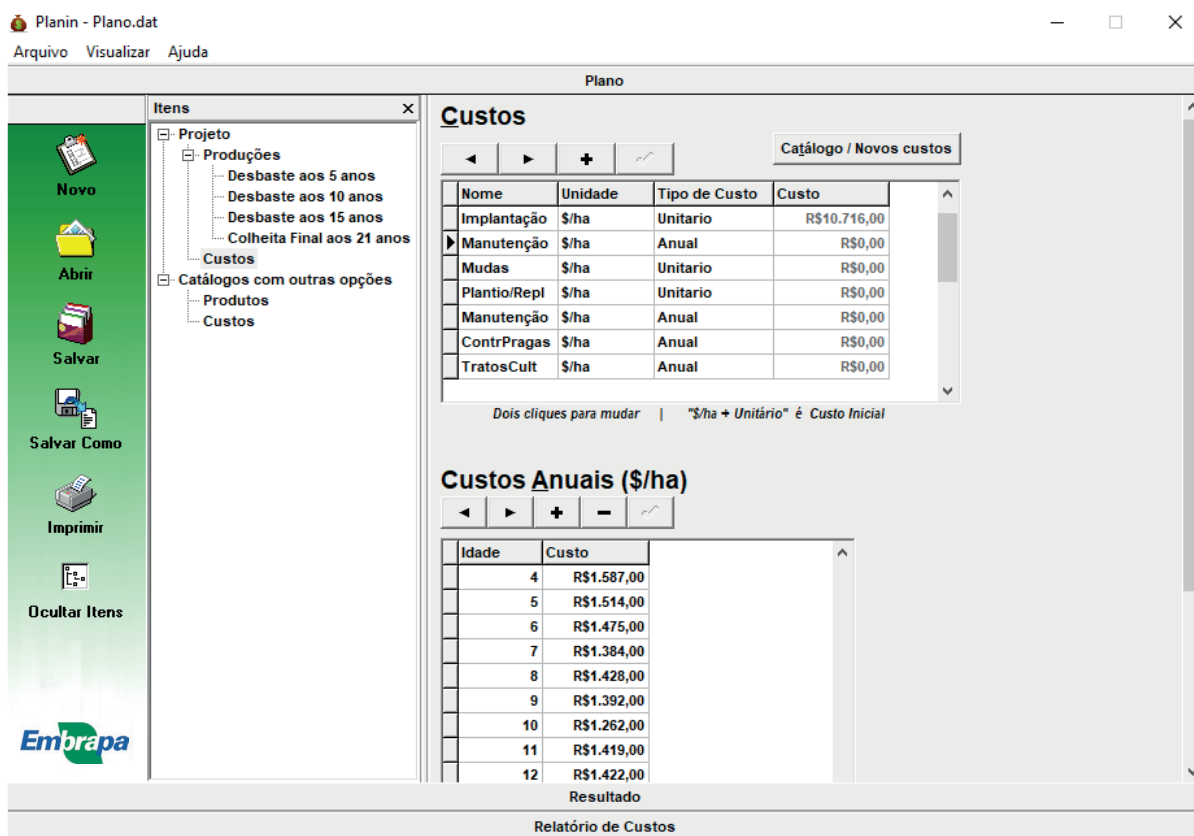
Planin - Plano.dat

Arquivo Visualizar Ajuda

Plano

Novo

Abrir

Salvar

Salvar Como

Imprimir

Ocultar Itens

Embrapa

Itens ×

Projeto
Produções
Desbaste aos 5 anos
Desbaste aos 10 anos
Desbaste aos 15 anos
Colheita Final aos 21 anos
Custos
Catálogos com outras opções
Produtos
Custos

Custos

Catálogo / Novos custos

| Nome | Unidade | Tipo de Custo | Custo |
|---|---|---|---|
| Implantação | $/ha | Unitario | R$10.716,00 |
| Manutenção | $/ha | Anual | R$0,00 |
| Mudas | $/ha | Unitario | R$0,00 |
| Plantio/Repl | $/ha | Unitario | R$0,00 |
| Manutenção | $/ha | Anual | R$0,00 |
| ContrPragas | $/ha | Anual | R$0,00 |
| TratosCult | $/ha | Anual | R$0,00 |

Dois cliques para mudar | "$/ha + Unitário" é Custo Inicial

Custos Anuais ($/ha)

| Idade | Custo |
|---|---|
| 4 | R$1.587,00 |
| 5 | R$1.514,00 |
| 6 | R$1.475,00 |
| 7 | R$1.384,00 |
| 8 | R$1.428,00 |
| 9 | R$1.392,00 |
| 10 | R$1.262,00 |
| 11 | R$1.419,00 |
| 12 | R$1.422,00 |

Resultado

Relatório de Custos